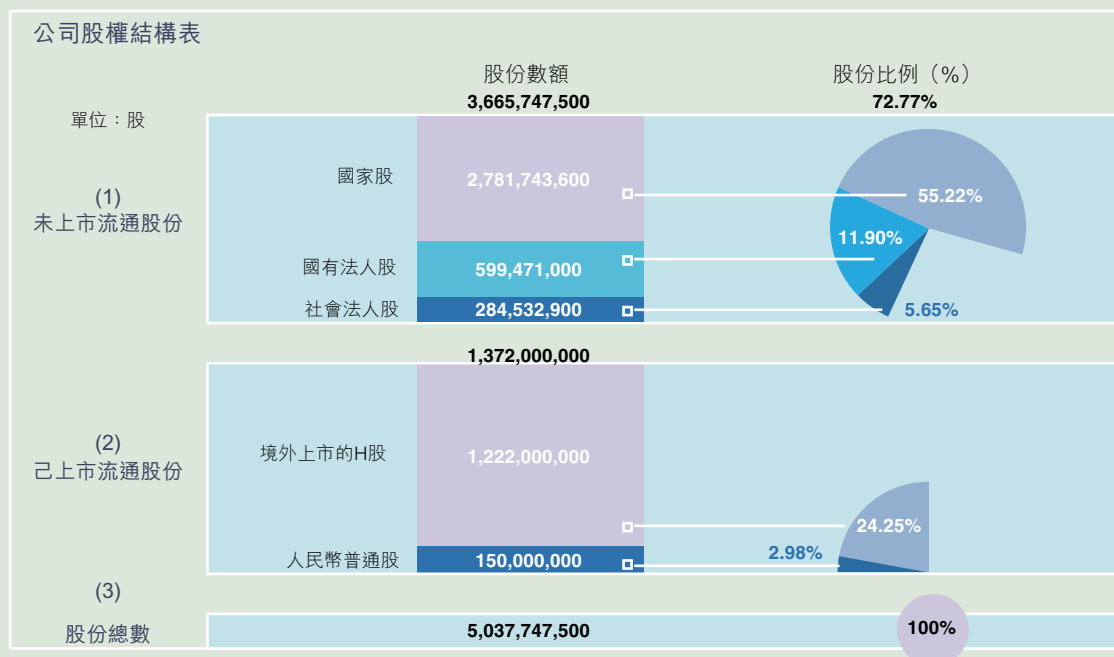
公司股權結構表

股份數額

股份比例（%）

3,665,747,500

72.77%

單位：股

(1)
未上市流通股份

國家股

2,781,743,600

55.22%

國有法人股

599,471,000

11.90%

社會法人股

284,532,900

5.65%

1,372,000,000

(2)
己上市流通股份

境外上市的H股

1,222,000,000

24.25%

人民幣普通股

150,000,000

2.98%

(3)
股份總數

5,037,747,500

100%